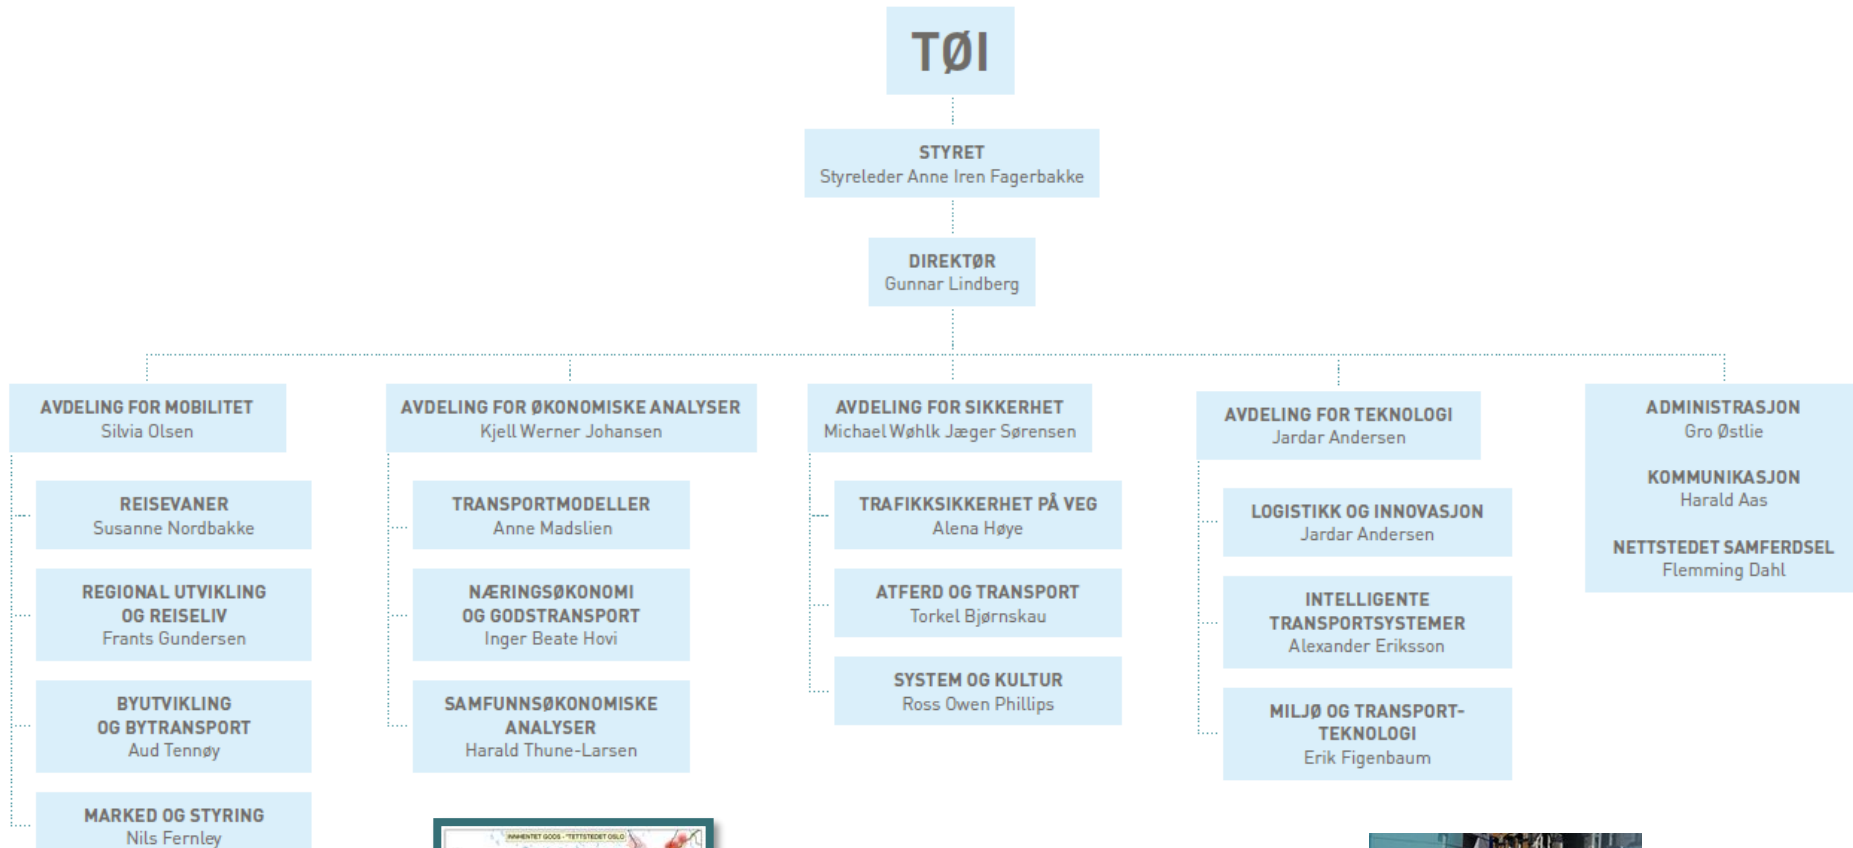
TØI

STYRET
Styreleder Anne Iren Fagerbakke

DIREKTØR
Gunnar Lindberg

AVDELING FOR MOBILITET
Silvia Olsen

REISEVANER
Susanne Nordbakke

REGIONAL UTVIKLING OG REISELIV
Frants Gundersen

BYUTVIKLING OG BYTRANSPORT
Aud Tennøy

MARKED OG STYRING
Nils Fearnley

AVDELING FOR ØKONOMISKE ANALYSER
Kjell Werner Johansen

TRANSPORTMODELLER
Anne Madslien

NÆRINGSØKONOMI OG GODSTRANSPORT
Inger Beate Hovi

SAMFUNNSØKONOMISKE ANALYSER
Harald Thune-Larsen

AVDELING FOR SIKKERHET
Michael Wøhlk Jæger Sørensen

TRAFIKKSIKKERHET PÅ VEG
Alena Høye

ATFERD OG TRANSPORT
Torkel Bjørnskau

SYSTEM OG KULTUR
Ross Owen Phillips

AVDELING FOR TEKNOLOGI
Jardar Andersen

LOGISTIKK OG INNOVASJON
Jardar Andersen

INTELLIGENTE TRANSPORTSYSTEMER
Alexander Eriksson

MILJØ OG TRANSPORT-TEKNOLOGI
Erik Figenbaum

ADMINISTRASJON
Gro Østlie

KOMMUNIKASJON
Harald Aas

NETTSTEDET SAMFERDSEL
Flemming Dahl

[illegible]